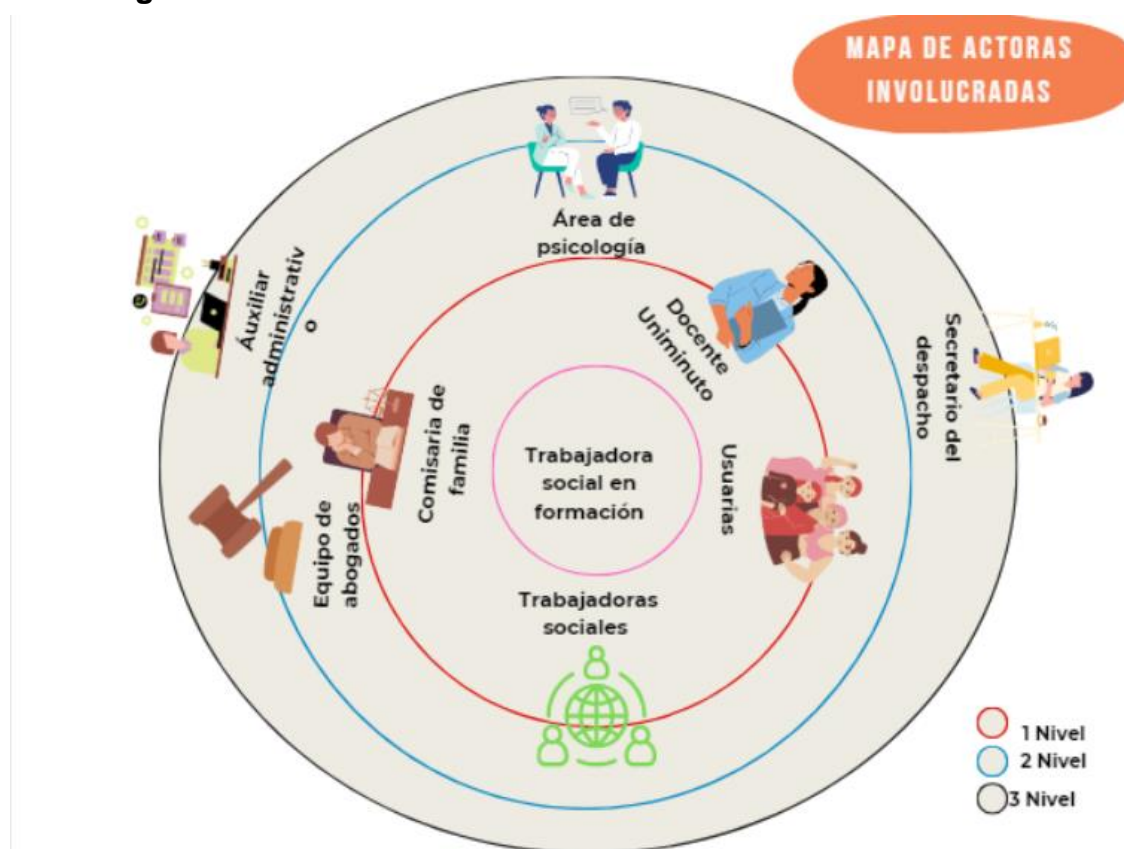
MAPA DE ACTORAS INVOLUCRADAS

Área de psicología

Auxiliar administrativ o

Docente Uniminuto

Secretario del despacho

Comisaria de familia

Trabajadora social en formación

Usuarias

Equipo de abogados

Trabajadoras sociales

1 Nivel
2 Nivel
3 Nivel